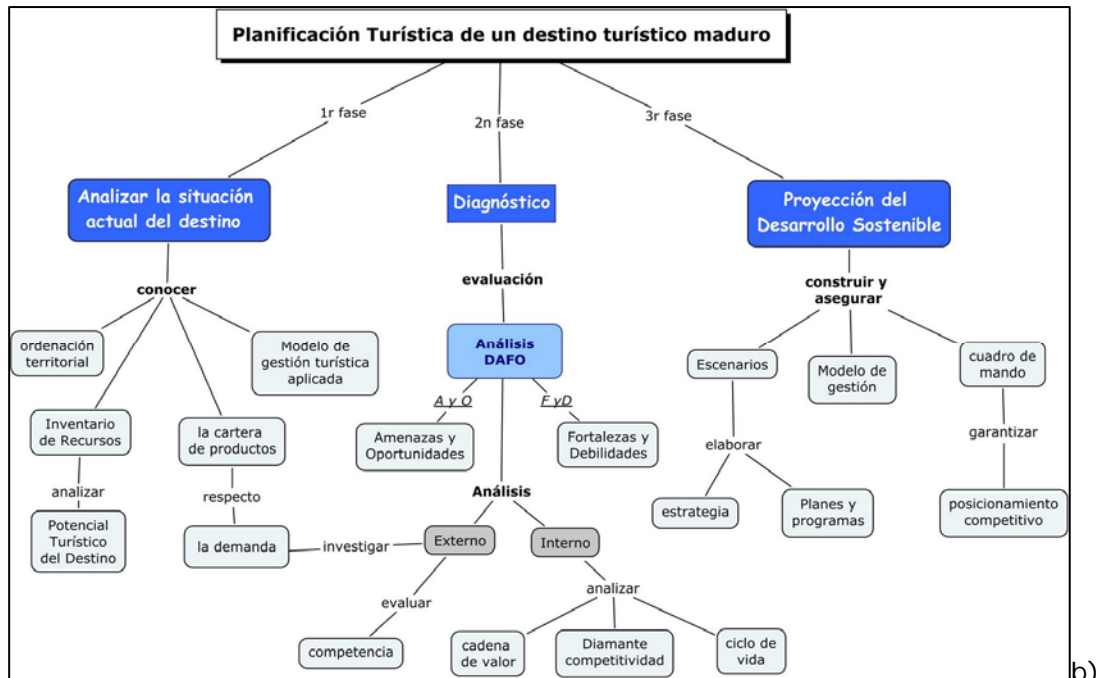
Planificación Turística de un destino turístico maduro

1r fase

2n fase

3r fase

Analizar la situación actual del destino

conocer

ordenación territorial

Modelo de gestión turística aplicada

Inventario de Recursos

analizar

Potencial Turístico del Destino

la cartera de productos

respecto

la demanda

investigar

Diagnóstico

evaluación

Análisis DAFO

A y O

F yD

Amenazas y Oportunidades

Fortalezas y Debilidades

Análisis

Externo

Interno

evaluar

competencia

analizar

cadena de valor

Diamante competitividad

ciclo de vida

Proyección del Desarrollo Sostenible

construir y asegurar

Escenarios

Modelo de gestión

cuadro de mando

elaborar

estrategia

Planes y programas

garantizar

posicionamiento competitivo

b)